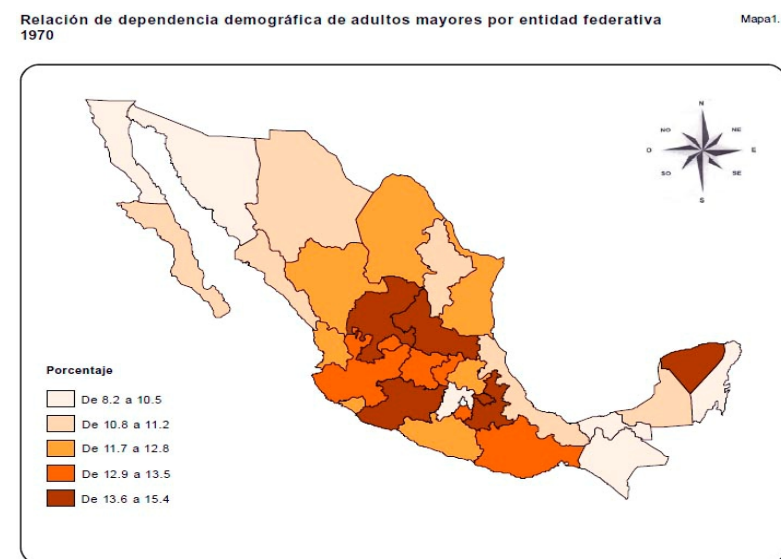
Relación de dependencia demográfica de adultos mayores por entidad federativa 1970

Mapa1.

N
NO
NE
O
E
SO
SE
S

Porcentaje

De 8.2 a 10.5

De 10.8 a 11.2

De 11.7 a 12.8

De 12.9 a 13.5

De 13.6 a 15.4